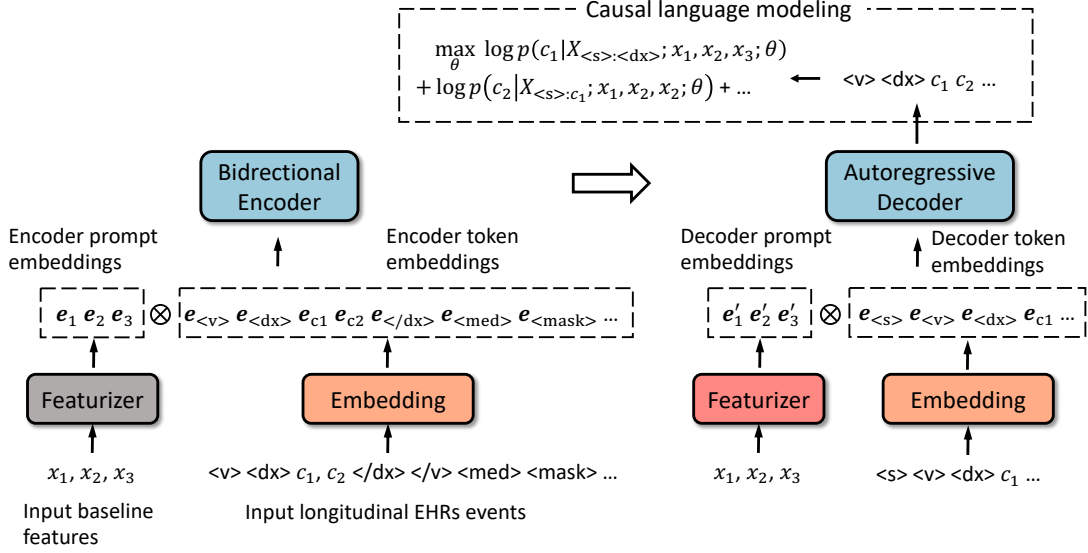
Causal language modeling

$\max_{\theta} \log p(c_1|X_{<s>:<dx>}; x_1, x_2, x_3; \theta)$
$+ \log p(c_2|X_{<s>:c_1}; x_1, x_2, x_2; \theta) + \ldots$

<v> <dx> $c_1$ $c_2$ …

Bidrectional Encoder

Autoregressive Decoder

Encoder prompt embeddings

Encoder token embeddings

Decoder prompt embeddings

Decoder token embeddings

$\boldsymbol{e}_1\ \boldsymbol{e}_2\ \boldsymbol{e}_3$ $\otimes$ $\boldsymbol{e}_{<v>}\ \boldsymbol{e}_{<dx>}\ \boldsymbol{e}_{c1}\ \boldsymbol{e}_{c2}\ \boldsymbol{e}_{</dx>}\ \boldsymbol{e}_{<med>}\ \boldsymbol{e}_{<mask>}$ …

$\boldsymbol{e}'_1\ \boldsymbol{e}'_2\ \boldsymbol{e}'_3$ $\otimes$ $\boldsymbol{e}_{<s>}\ \boldsymbol{e}_{<v>}\ \boldsymbol{e}_{<dx>}\ \boldsymbol{e}_{c1}$ …

Featurizer

Embedding

Featurizer

Embedding

$x_1, x_2, x_3$

<v> <dx> $c_1$, $c_2$ </dx> </v> <med> <mask> …

$x_1, x_2, x_3$

<s> <v> <dx> $c_1$ …

Input baseline features

Input longitudinal EHRs events